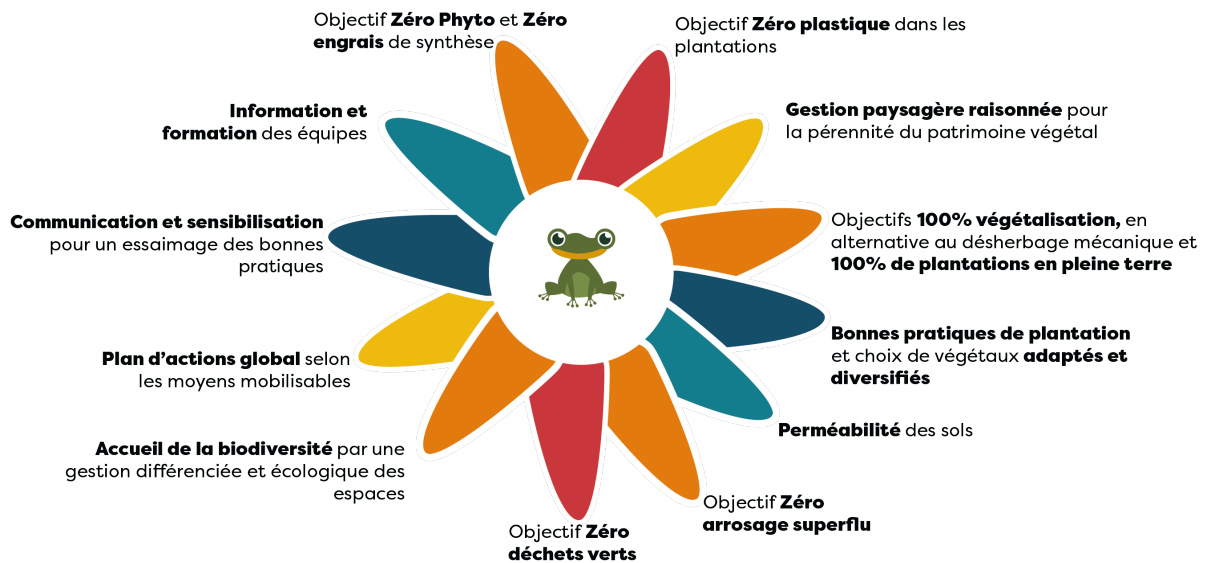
Objectif Zéro Phyto et Zéro engrais de synthèse

Objectif Zéro plastique dans les plantations

Information et formation des équipes

Gestion paysagère raisonnée pour la pérennité du patrimoine végétal

Communication et sensibilisation pour un essaimage des bonnes pratiques

Objectifs 100% végétalisation, en alternative au désherbage mécanique et 100% de plantations en pleine terre

Bonnes pratiques de plantation et choix de végétaux adaptés et diversifiés

Plan d'actions global selon les moyens mobilisables

Perméabilité des sols

Accueil de la biodiversité par une gestion différenciée et écologique des espaces

Objectif Zéro arrosage superflu

Objectif Zéro déchets verts